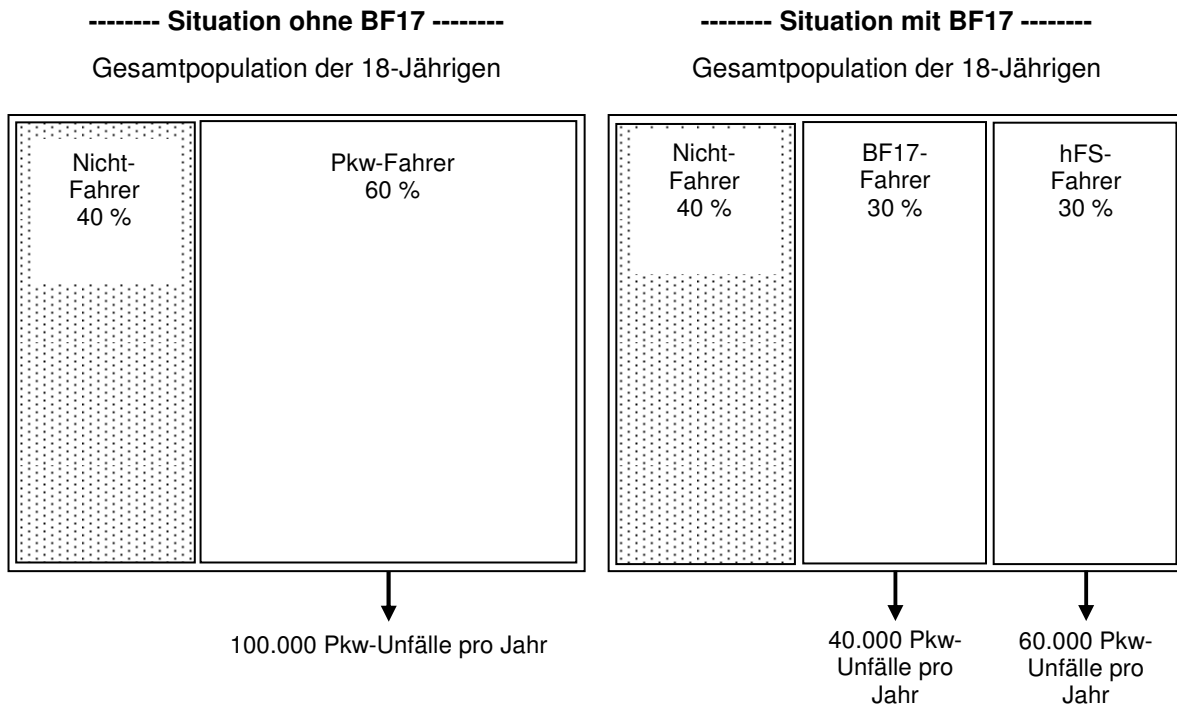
-------- Situation ohne BF17 --------

Gesamtpopulation der 18-Jährigen

Nicht-Fahrer 40 %

Pkw-Fahrer 60 %

100.000 Pkw-Unfälle pro Jahr

-------- Situation mit BF17 --------

Gesamtpopulation der 18-Jährigen

Nicht-Fahrer 40 %

BF17-Fahrer 30 %

hFS-Fahrer 30 %

40.000 Pkw-Unfälle pro Jahr

60.000 Pkw-Unfälle pro Jahr